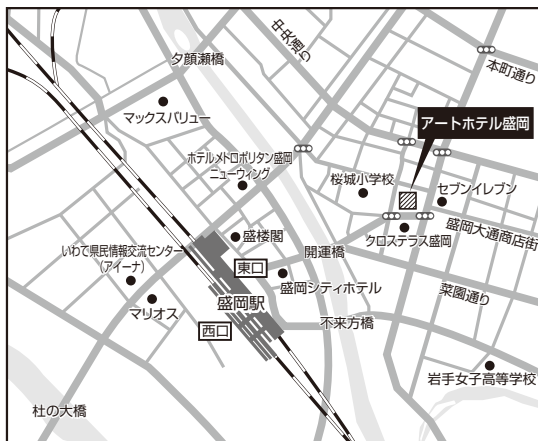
中央通り
本町通り
夕顔瀬橋
マックスバリュー
アートホテル盛岡
ホテルメトロポリタン盛岡ニューウィング
桜城小学校
セブンイレブン
盛岡大通商店街
クロステラス盛岡
盛楼閣
開運橋
いわて県民情報交流センター(アイーナ)
東口
盛岡シティホテル
菜園通り
マリオス
盛岡駅
西口
不来方橋
岩手女子高等学校
杜の大橋